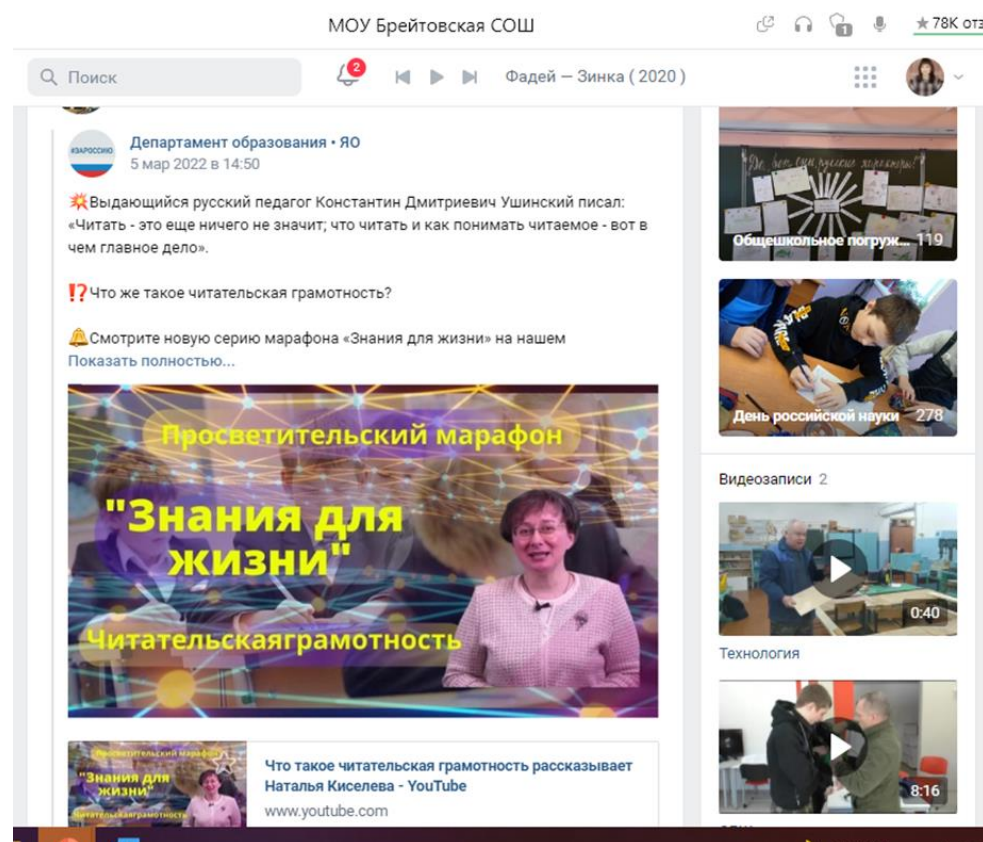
МОУ Брейтовская СОШ

★ 78K отз

Поиск

2

Фадей — Зинка ( 2020 )

ИЗАРОССИЮ

Департамент образования • ЯО
5 мар 2022 в 14:50

💥Выдающийся русский педагог Константин Дмитриевич Ушинский писал: «Читать - это еще ничего не значит; что читать и как понимать читаемое - вот в чем главное дело».

⁉️Что же такое читательская грамотность?

🔔Смотрите новую серию марафона «Знания для жизни» на нашем
Показать полностью...

Просветительский марафон
"Знания для жизни"
Читательскаяграмотность

Просветительский марафон
"Знания для жизни"
Читательская грамотность

Что такое читательская грамотность рассказывает Наталья Киселева - YouTube
www.youtube.com

Общешкольное погруж... 119

День российской науки 278

Видеозаписи 2

0:40
Технология

8:16